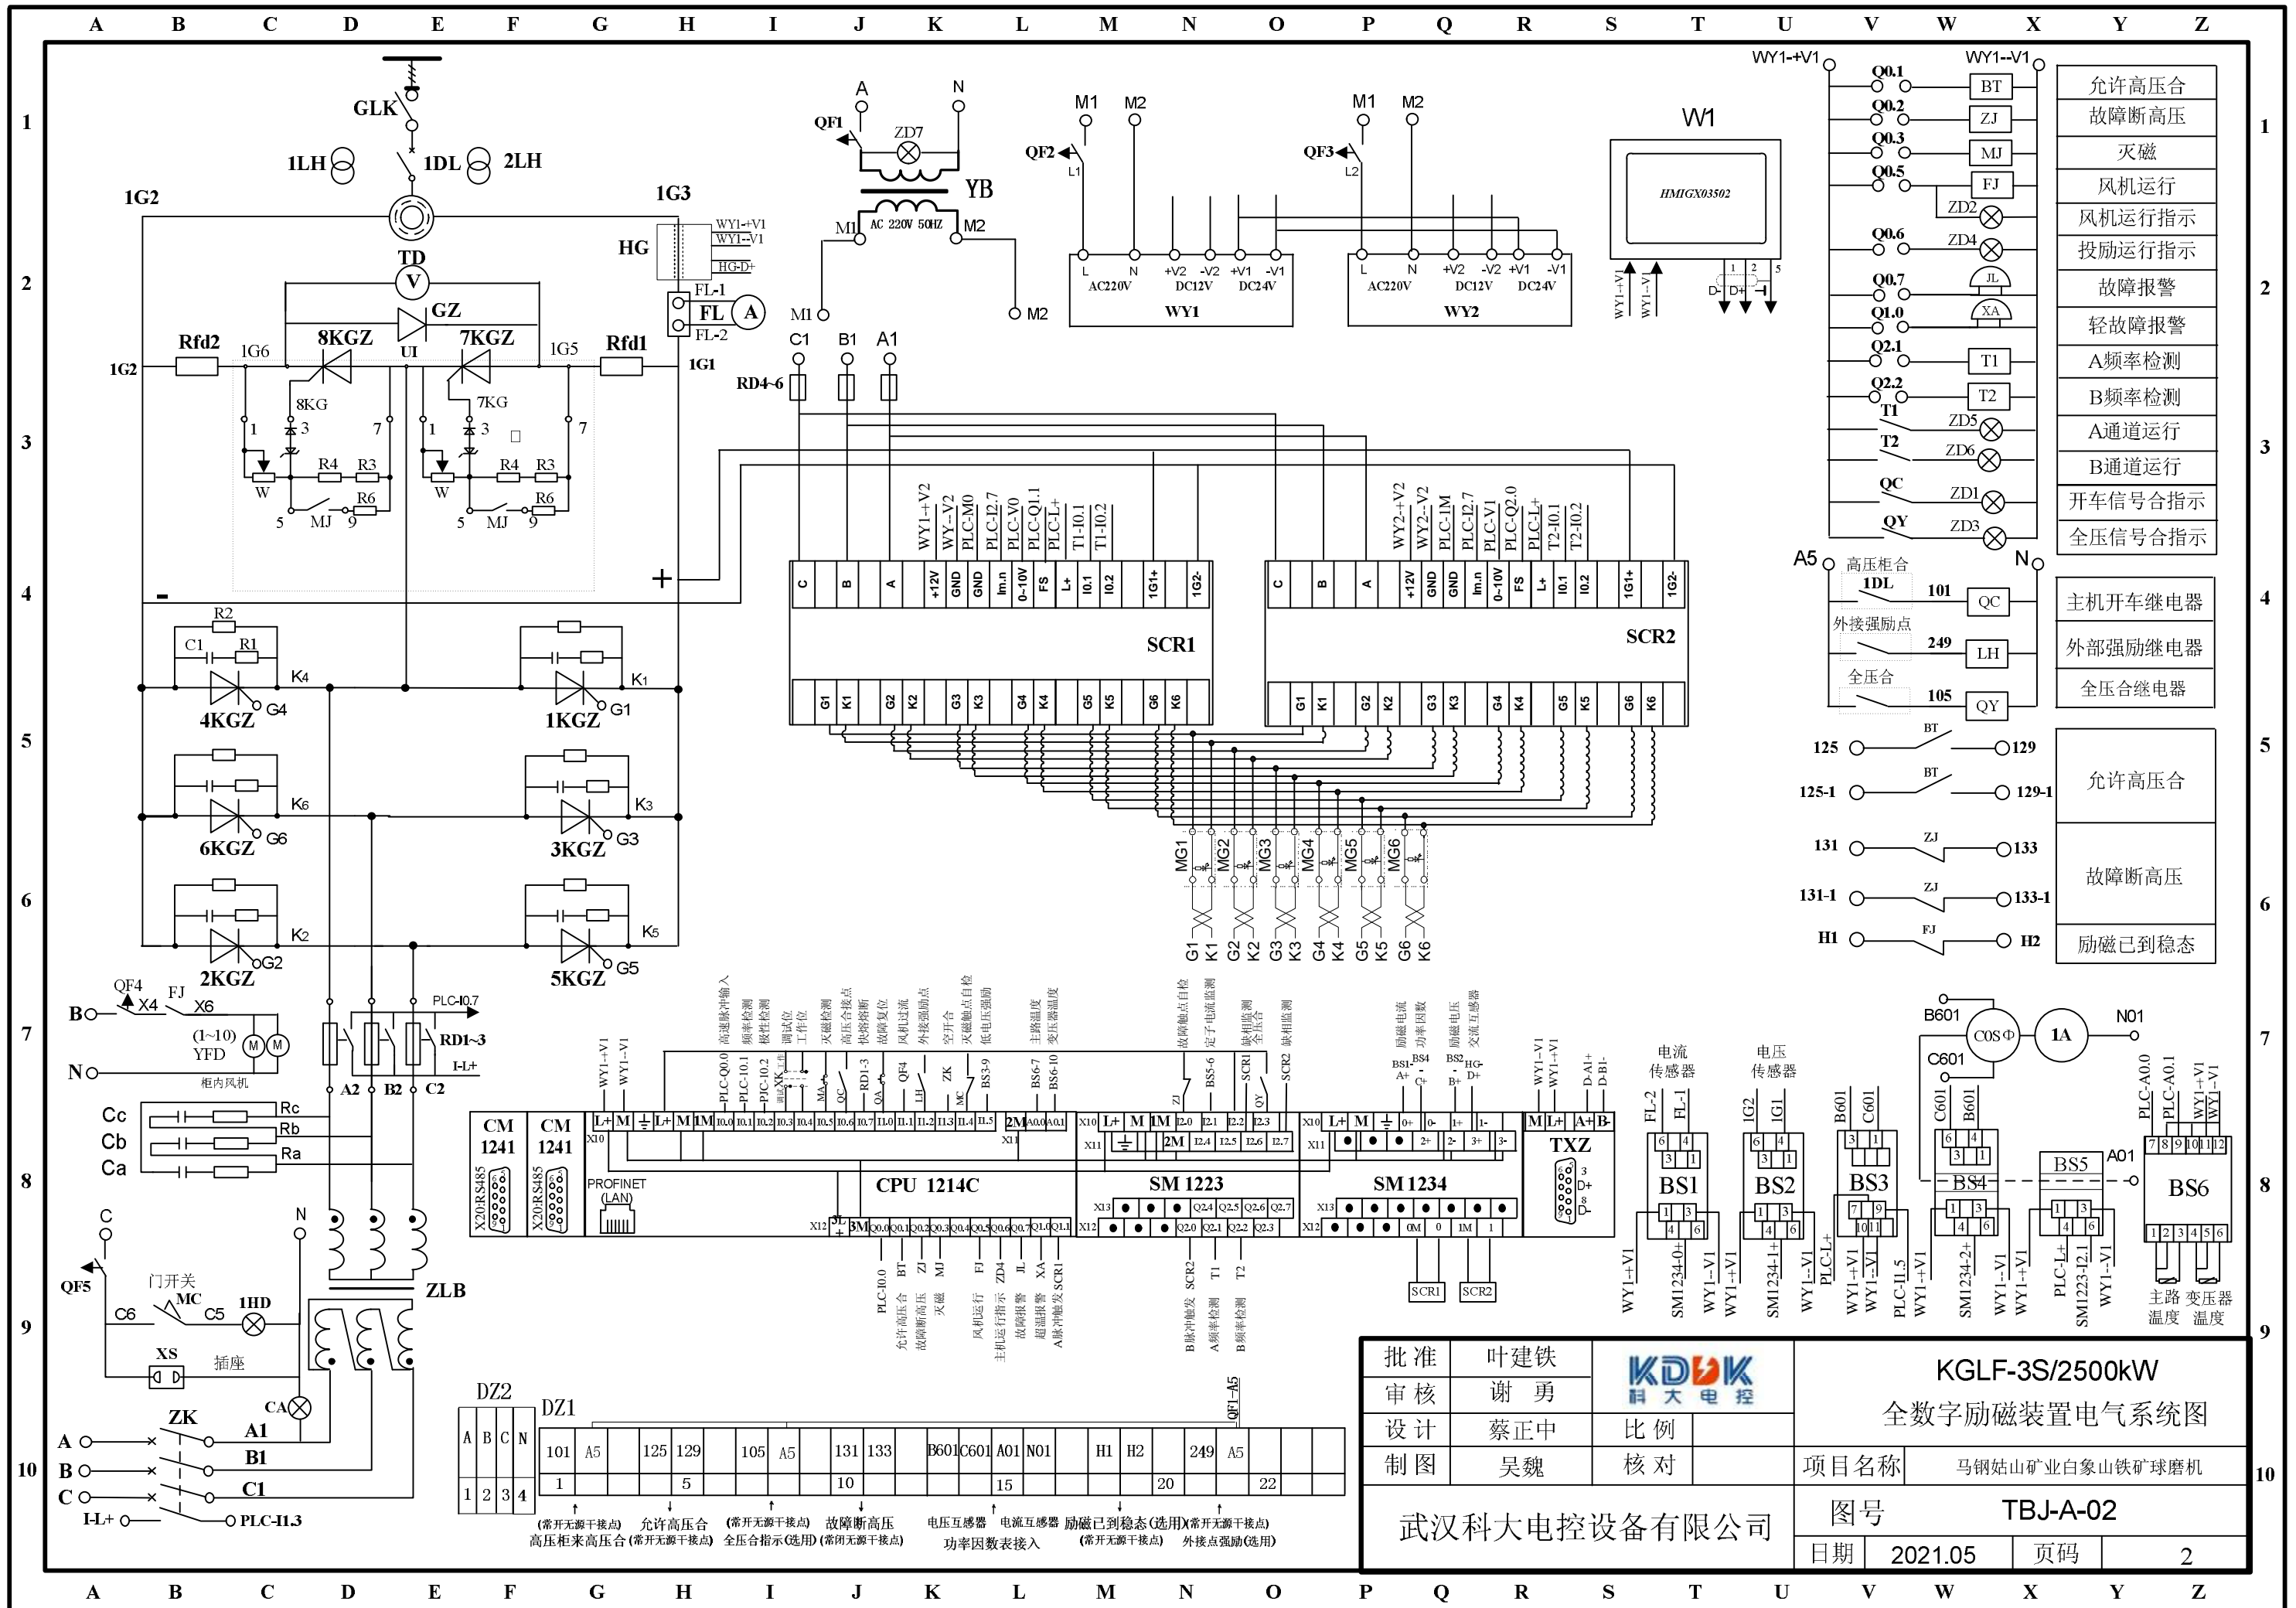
A B C D E F G H I J K L M N O P Q R S T U V W X Y Z

1 2 3 4 5 6 7 8 9 10

GLK
1LH 1DL 2LH
1G2 1G3
TD
V
GZ
HG
WY1-+V1
WY1--V1
HG-D+
FL-1
FL
A
FL-2
8KGZ 7KGZ
UI
Rfd2 1G6 1G5 Rfd1
1G2 1G1
8KG 7KG
1 3 7 1 3 7
R4 R3 R4 R3
W R6 W R6
5 MJ 9 5 MJ 9
-
+
R2
C1 R1
K4 K1
4KGZ G4 1KGZ G1
K6 K3
6KGZ G6 3KGZ G3
K2 K5
2KGZ G2 5KGZ G5

A N
QF1 ZD7
YB
M1 AC 220V 50HZ M2
M1 M2
C1 B1 A1
RD4-6

M1 M2 M1 M2
QF2 L1 QF3 L2
L N +V2 -V2 +V1 -V1
AC220V DC12V DC24V
WY1
L N +V2 -V2 +V1 -V1
AC220V DC12V DC24V
WY2

W1
HMIGX03502
WY1+V1 WY1-V1
D- D+
1 2 5

WY1-+V1 WY1--V1
Q0.1 BT
Q0.2 ZJ
Q0.3 MJ
Q0.5 FJ
ZD2
Q0.6 ZD4
Q0.7 JL
Q1.0 XA
Q2.1 T1
Q2.2 T2
T1 ZD5
T2 ZD6
QC ZD1
QY ZD3

允许高压合
故障断高压
灭磁
风机运行
风机运行指示
投励运行指示
故障报警
轻故障报警
A频率检测
B频率检测
A通道运行
B通道运行
开车信号合指示
全压信号合指示

WY1+V2 WY_-V2 PLC-M0 PLC-I2.7 PLC-V0 PLC-Q1.1 PLC-L+ T1-I0.1 T1-I0.2
C B A +12V GND GND Im.n 0-10V FS L+ I0.1 I0.2 1G1+ 1G2-
SCR1
G1 K1 G2 K2 G3 K3 G4 K4 G5 K5 G6 K6

WY2+V2 WY2-V2 PLC-1M PLC-I2.7 PLC-V1 PLC-Q2.0 PLC-L+ T2-I0.1 T2-I0.2
C B A +12V GND GND Im.n 0-10V FS L+ I0.1 I0.2 1G1+ 1G2-
SCR2
G1 K1 G2 K2 G3 K3 G4 K4 G5 K5 G6 K6

MG1 MG2 MG3 MG4 MG5 MG6
G1 K1 G2 K2 G3 K3 G4 K4 G5 K5 G6 K6

A5 高压柜合 N
1DL 101 QC
外接强励点
249 LH
全压合
105 QY
主机开车继电器
外部强励继电器
全压合继电器

125 BT 129
125-1 BT 129-1
131 ZJ 133
131-1 ZJ 133-1
H1 FJ H2
允许高压合
故障断高压
励磁已到稳态

QF4 FJ
B X4 X6
(1~10)
YFD
N 柜内风机
M M
PLC-I0.7
RD1~3
I-L+
A2 B2 C2
Cc Rc
Cb Rb
Ca Ra

WY1+V1 WY1-V1
PLC-Q0.0 PLC-I0.1 PLC-I0.2 高速脉冲输入 频率检测 极性检测 调试位 工作位 灭磁检测 高压合接点 快熔熔断 故障复位 风机过流 外接强励点 空开合 灭磁触点自检 低电压强励 主路温度 变压器温度
QF4 ZK RD1-3 MC BS3-9 BS6-7 BS6-10 XK MA QA MJ LH
故障触点自检 定子电流监测 缺相监测 全压合 缺相监测
ZJ BS5-6 SCR1 SCR2 QY
励磁电流 功率因数 励磁电压 交流互感器
BS1- A+ BS4 C+ BS2 B+ HG- D+
WY1-V1 WY1+V1 D-A1+ D-B1-

CM 1241 CM 1241
X20:RS485 X20:RS485
PROFINET (LAN)
L+ M 1M I0.0 I0.1 I0.2 I0.3 I0.4 I0.5 I0.6 I0.7 I1.0 I1.1 I1.2 I1.3 I1.4 I1.5 2M AI0 AI1
X10 X11
CPU 1214C
X12 3L+ 3M Q0.0 Q0.1 Q0.2 Q0.3 Q0.4 Q0.5 Q0.6 Q0.7 Q1.0 Q1.1
PLC-I0.0 BT 灭磁 MJ FJ ZD4 JL XA SCR1
允许高压合 故障断高压 风机运行 主机开车指示 故障报警 超温报警 A脉冲触发

X10 L+ M 1M I2.0 I2.1 I2.2 I2.3
X11 2M I2.4 I2.5 I2.6 I2.7
SM 1223
X13 Q2.4 Q2.5 Q2.6 Q2.7
X12 Q2.0 Q2.1 Q2.2 Q2.3
SCR2 T1 T2
B脉冲触发 A频率检测 B频率检测

X10 L+ M 0+ 0- 1+ 1-
X11 2+ 2- 3+ 3-
SM 1234
X13
X12 0M 0 1M 1
SCR1 SCR2

M L+ A+ B-
TXZ
3 D+ 8 D-

电流传感器 电压传感器
FL-2 FL-1 1G2 1G1 B601 C601 C601 B601
6 4 3 1 6 4 3 1 3 1 6 4 3 1
BS1 BS2 BS3 BS4 BS5
1 3 4 6 1 3 4 6 7 9 10 11 1 3 4 6 1 3 4 6
WY1+V1 SM1234-0+ WY1-V1 WY1+V1 SM1234-1+ WY1-V1 PLC-L+ WY1+V1 WY1-V1 PLC-I1.5 WY1+V1 SM1234-2+ WY1-V1 WY1+V1 PLC-L+ SM1223-I2.1 WY1-V1
B601 COSΦ 1A N01
C601 A01
PLC-A0.0 PLC-A0.1 WY1+V1 WY1-V1
7 8 9 10 11 12
BS6
1 2 3 4 5 6
主路温度 变压器温度

C N
QF5
门开关
MC
C6 C5 1HD
XS 插座
CA
ZLB
ZK
A A1
B B1
C C1
I-L+ PLC-I1.3

DZ2
A B C N
1 2 3 4
DZ1 QF1-A5
| 101 | A5 | | 125 | 129 | | 105 | A5 | | 131 | 133 | | B601 | C601 | A01 | N01 | | H1 | H2 | | 249 | A5 | |
1 5 10 15 20 22
(常开无源干接点) 高压柜来高压合
允许高压合 (常开无源干接点)
(常开无源干接点) 全压合指示(选用)
故障断高压 (常闭无源干接点)
电压互感器 电流互感器 功率因数表接入
励磁已到稳态(选用) (常开无源干接点)
(常开无源干接点) 外接点强励(选用)

| 批 准 | 叶建铁 | KDDK 科大电控 |
| 审 核 | 谢 勇 | |
| 设 计 | 蔡正中 | 比 例 |
| 制 图 | 吴魏 | 核 对 |
KGLF-3S/2500kW
全数字励磁装置电气系统图
项目名称 马钢姑山矿业白象山铁矿球磨机
武汉科大电控设备有限公司
图号 TBJ-A-02
日期 2021.05 页码 2